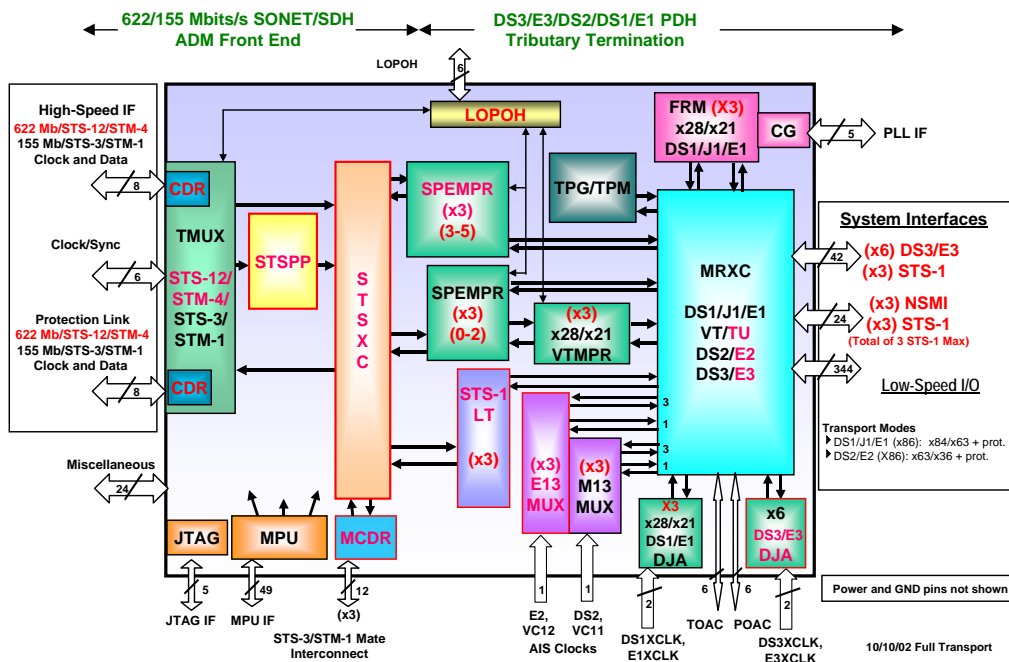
622/155 Mbits/s SONET/SDH
ADM Front End

DS3/E3/DS2/DS1/E1 PDH
Tributary Termination

LOPOH
6
LOPOH

High-Speed IF
622 Mb/STS-12/STM-4
155 Mb/STS-3/STM-1
Clock and Data
8

Clock/Sync
6

Protection Link
622 Mb/STS-12/STM-4
155 Mb/STS-3/STM-1
Clock and Data
8

Miscellaneous
24

CDR
TMUX
STS-12/
STM-4/
STS-3/
STM-1
CDR

STSPP

S
T
S
X
C

SPEMPR
(x3)
(3-5)

SPEMPR
(x3)
(0-2)

TPG/TPM

(x3)
x28/x21
VTMPR

FRM (X3)
x28/x21
DS1/J1/E1

CG
5
PLL IF

MRXC

DS1/J1/E1
VT/TU
DS2/E2
DS3/E3

STS-1
LT

(x3)

(x3)
E13
MUX

(x3)
M13
MUX

3
1
3
1

X3
x28/x21
DS1/E1
DJA

x6
DS3/E3
DJA

System Interfaces
42
(x6) DS3/E3
(x3) STS-1
24
(x3) NSMI
(x3) STS-1
(Total of 3 STS-1 Max)
344
Low-Speed I/O

Transport Modes
DS1/J1/E1 (x86): x84/x63 + prot.
DS2/E2 (X86): x63/x36 + prot.

JTAG
MPU
MCDR

5
JTAG IF
49
MPU IF
12
(x3)
STS-3/STM-1 Mate
Interconnect

1
E2,
VC12
1
DS2,
VC11
AIS Clocks

2
DS1XCLK,
E1XCLK

6
TOAC
6
POAC

2
DS3XCLK,
E3XCLK

Power and GND pins not shown

10/10/02 Full Transport